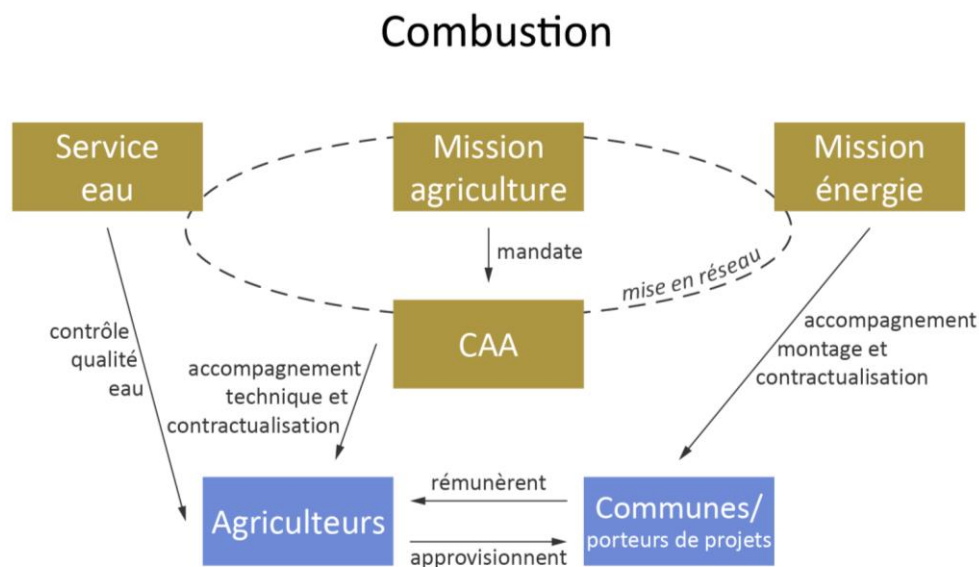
Combustion

Service eau

Mission agriculture

Mission énergie

mandate

mise en réseau

CAA

contrôle qualité eau

accompagnement technique et contractualisation

accompagnement montage et contractualisation

rémunèrent

Agriculteurs

Communes/ porteurs de projets

approvisionnent